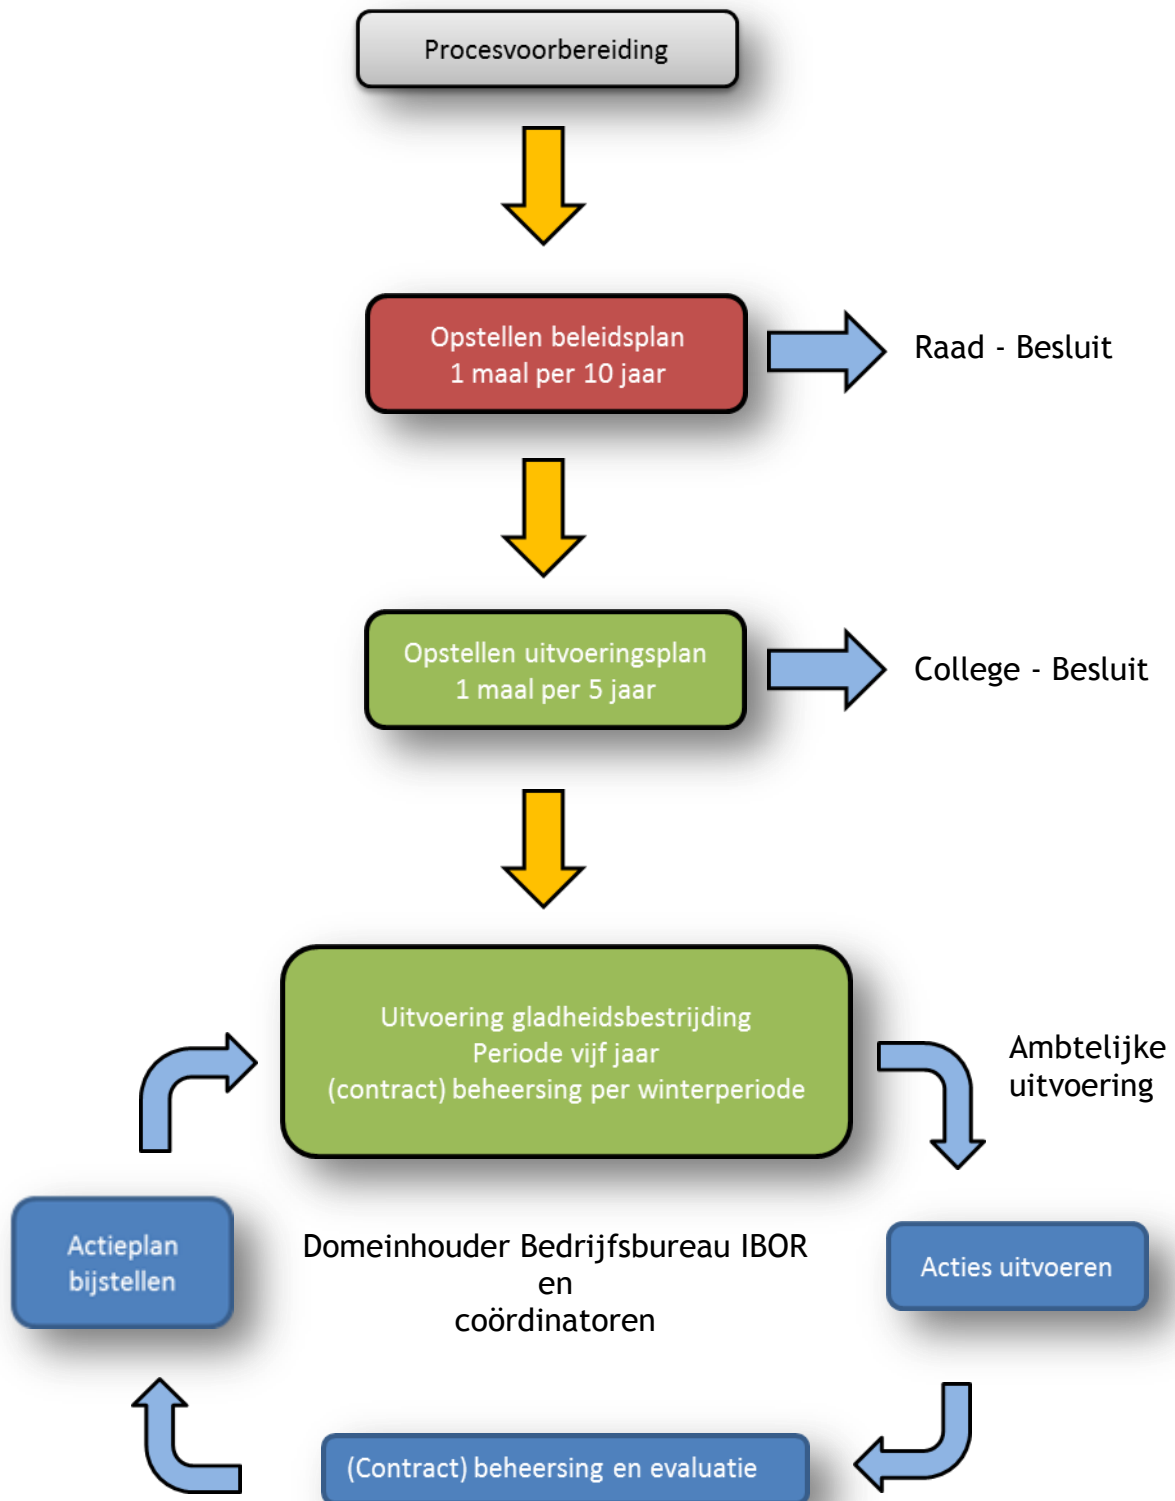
Procesvoorbereiding

Opstellen beleidsplan
1 maal per 10 jaar

Raad - Besluit

Opstellen uitvoeringsplan
1 maal per 5 jaar

College - Besluit

Uitvoering gladheidsbestrijding
Periode vijf jaar
(contract) beheersing per winterperiode

Ambtelijke uitvoering

Actieplan bijstellen

Domeinhouder Bedrijfsbureau IBOR
en
coördinatoren

Acties uitvoeren

(Contract) beheersing en evaluatie